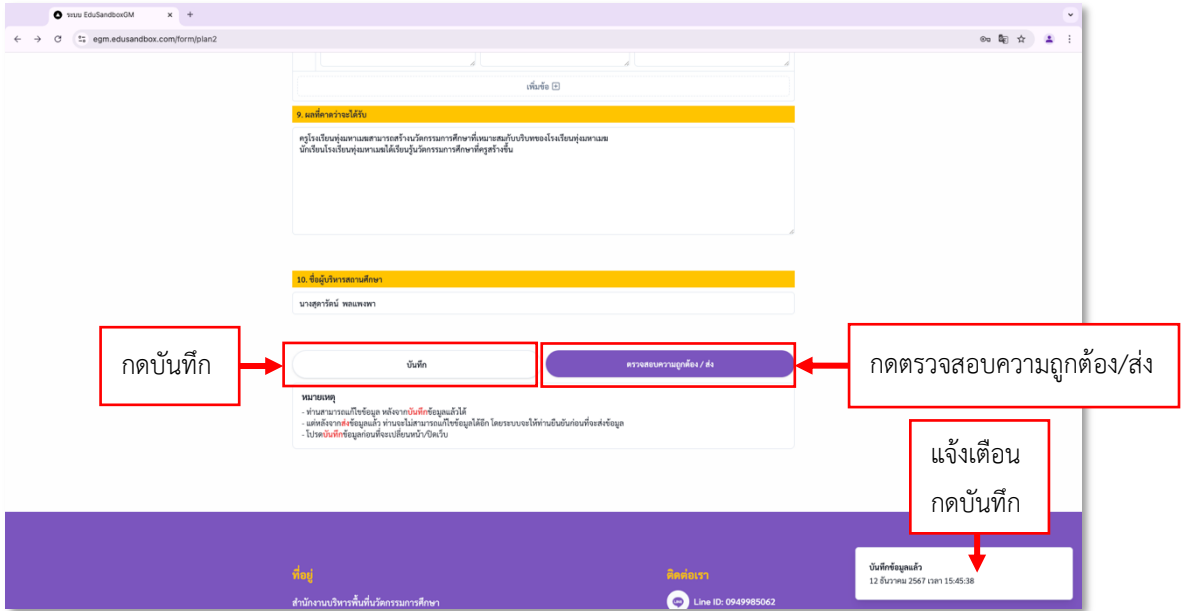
ระบบ EduSandboxGM

egm.edusandbox.com/form/plan2

เพิ่มข้อ

9. ผลที่คาดว่าจะได้รับ

ครูโรงเรียนทุ่งมหาเมฆสามารถสร้างนวัตกรรมการศึกษาที่เหมาะสมกับบริบทของโรงเรียนทุ่งมหาเมฆ
นักเรียนโรงเรียนทุ่งมหาเมฆได้เรียนรู้นวัตกรรมการศึกษาที่ครูสร้างขึ้น

10. ชื่อผู้บริหารสถานศึกษา

นางสุดารัตน์ พลแพงพา

กดบันทึก

บันทึก

ตรวจสอบความถูกต้อง / ส่ง

กดตรวจสอบความถูกต้อง/ส่ง

หมายเหตุ
- ท่านสามารถแก้ไขข้อมูล หลังจากบันทึกข้อมูลแล้วได้
- แต่หลังจากส่งข้อมูลแล้ว ท่านจะไม่สามารถแก้ไขข้อมูลได้อีก โดยระบบจะให้ท่านยืนยันก่อนที่จะส่งข้อมูล
- โปรดบันทึกข้อมูลก่อนที่จะเปลี่ยนหน้า/ปิดเว็บ

แจ้งเตือน
กดบันทึก

บันทึกข้อมูลแล้ว
12 ธันวาคม 2567 เวลา 15:45:38

ที่อยู่

สำนักงานบริหารพื้นที่นวัตกรรมการศึกษา

ติดต่อเรา

Line ID: 0949985062